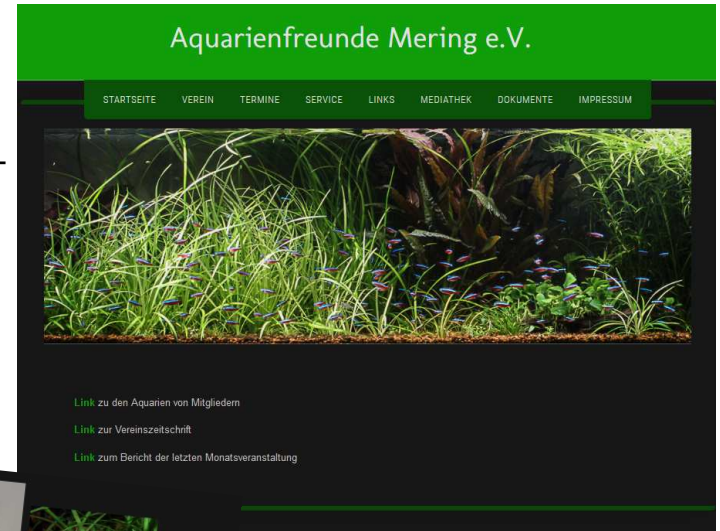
Aquarienfreunde Mering e.V.

STARTSEITE VEREIN TERMINE SERVICE LINKS MEDIATHEK DOKUMENTE IMPRESSUM

Link zu den Aquarien von Mitgliedern

Link zur Vereinszeitschrift

Link zum Bericht der letzten Monatsveranstaltung